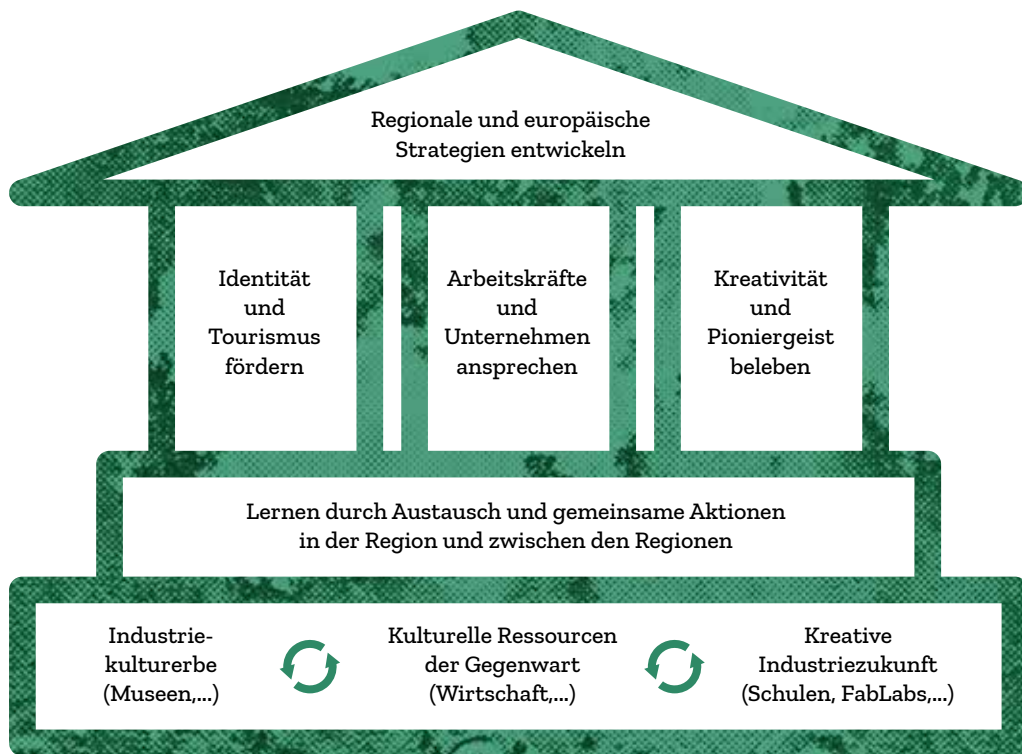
Regionale und europäische Strategien entwickeln

Identität und Tourismus fördern

Arbeitskräfte und Unternehmen ansprechen

Kreativität und Pioniergeist beleben

Lernen durch Austausch und gemeinsame Aktionen in der Region und zwischen den Regionen

Industriekulturerbe (Museen,...)

Kulturelle Ressourcen der Gegenwart (Wirtschaft,...)

Kreative Industriezukunft (Schulen, FabLabs,...)